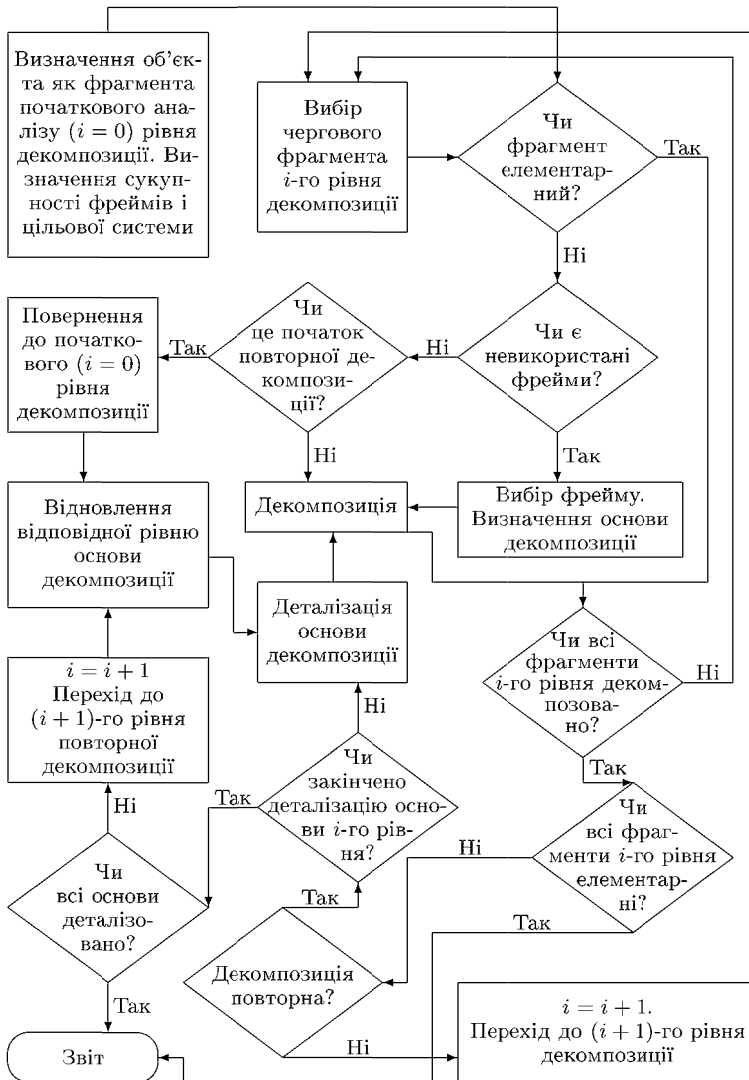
Визначення об'єкта як фрагмента початкового аналізу ($i = 0$) рівня декомпозиції. Визначення сукупності фреймів і цільової системи

Вибір чергового фрагмента $i$-го рівня декомпозиції

Чи фрагмент елементарний?

Так

Ні

Повернення до початкового ($i = 0$) рівня декомпозиції

Так

Чи це початок повторної декомпозиції?

Ні

Чи є невикористані фрейми?

Ні

Так

Відновлення відповідної рівню основи декомпозиції

Декомпозиція

Вибір фрейму. Визначення основи декомпозиції

Деталізація основи декомпозиції

Чи всі фрагменти $i$-го рівня декомпозовано?

Ні

$i = i + 1$
Перехід до ($i + 1$)-го рівня повторної декомпозиції

Ні

Так

Так

Чи закінчено деталізацію основи $i$-го рівня?

Чи всі фрагменти $i$-го рівня елементарні?

Ні

Ні

Чи всі основи деталізовано?

Так

Так

Декомпозиція повторна?

$i = i + 1.$
Перехід до ($i + 1$)-го рівня декомпозиції

Так

Ні

Звіт